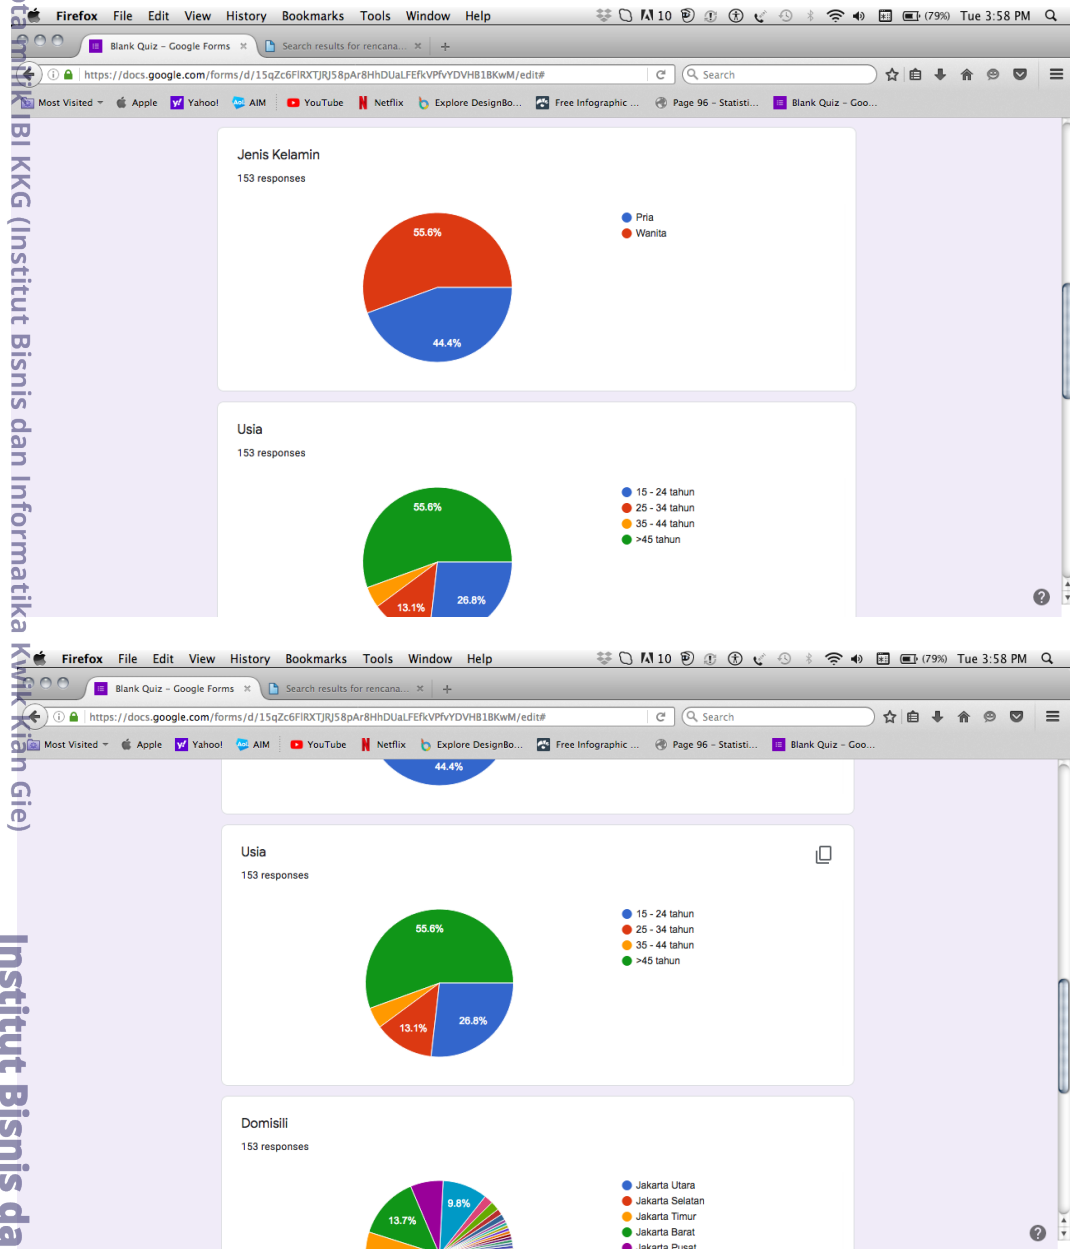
Firefox File Edit View History Bookmarks Tools Window Help
10 (79%) Tue 3:58 PM

Blank Quiz – Google Forms × Search results for rencana... ×

https://docs.google.com/forms/d/15qZc6FlRXTJRJ58pAr8HhDUaLFEfkVPfvYDVHB1BKwM/edit#

Search

Most Visited Apple Yahoo! AIM YouTube Netflix Explore DesignBo... Free Infographic ... Page 96 – Statisti... Blank Quiz – Goo...

Jenis Kelamin
153 responses

55.6%
44.4%

Pria
Wanita

Usia
153 responses

55.6%
13.1%
26.8%

15 - 24 tahun
25 - 34 tahun
35 - 44 tahun
>45 tahun

Firefox File Edit View History Bookmarks Tools Window Help
10 (79%) Tue 3:58 PM

Blank Quiz – Google Forms × Search results for rencana... ×

https://docs.google.com/forms/d/15qZc6FlRXTJRJ58pAr8HhDUaLFEfkVPfvYDVHB1BKwM/edit#

Search

Most Visited Apple Yahoo! AIM YouTube Netflix Explore DesignBo... Free Infographic ... Page 96 – Statisti... Blank Quiz – Goo...

44.4%

Usia
153 responses

55.6%
13.1%
26.8%

15 - 24 tahun
25 - 34 tahun
35 - 44 tahun
>45 tahun

Domisili
153 responses

9.8%
13.7%

Jakarta Utara
Jakarta Selatan
Jakarta Timur
Jakarta Barat
Jakarta Pusat

matika IBI KKG (Institut Bisnis dan Informatika Kwik Kian Gie)
Institut Bisnis da